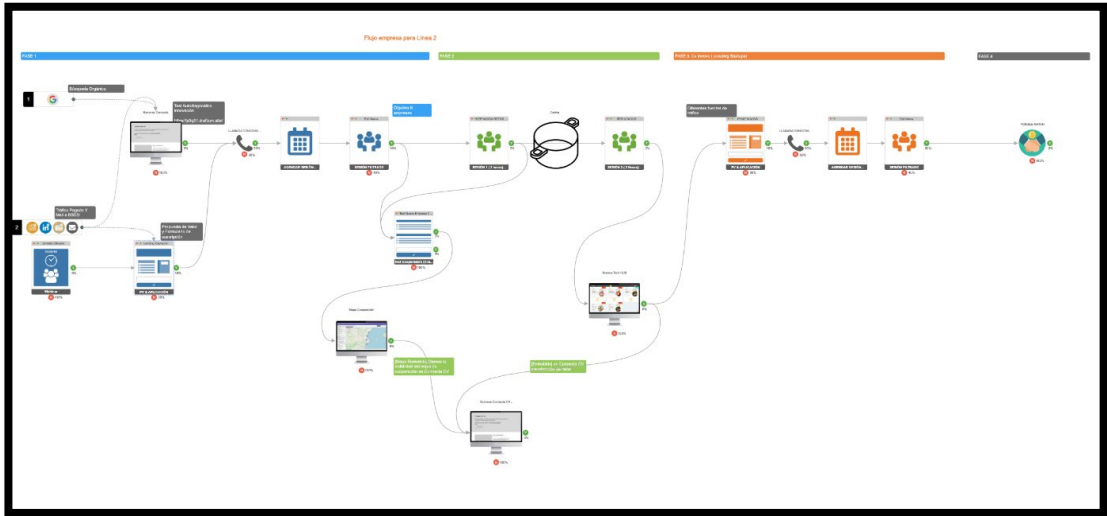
Flujo empresa para Línea 2

FASE 1

FASE 2

FASE 3. Co-living / coaching (Europa)

FASE 4

1

Búsqueda Orgánica

Web turismoproductivo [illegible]

LLAMADA / CONTACTO

Objetivo 1 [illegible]

Cocina

Obtenemos fuentes de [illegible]

LLAMADA / CONTACTO

AGENDAR REUNIÓN

SESIÓN 1 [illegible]

SESIÓN 2 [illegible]

SESIÓN 3 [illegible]

AGENDAR REUNIÓN

SESIÓN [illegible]

2

Tráfico Pagado Y Mail a BBDD

Pdf posibilidades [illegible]

Webinar

PDF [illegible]

Mapa Competidor

[Mapa Portafolio] Tienes la viabilidad del negocio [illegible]

Nuestra Tienda Web

[Embebido] en Contenido Y4 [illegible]

Nuestro Contenido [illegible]